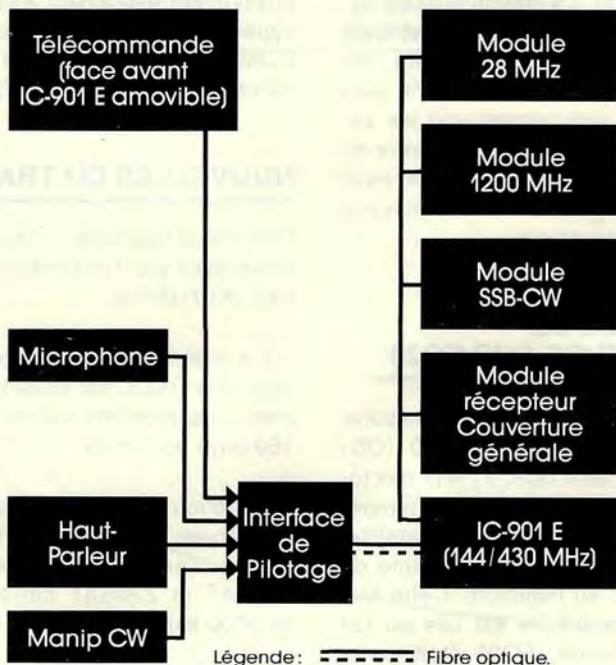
Télécommande (face avant IC-901 E amovible)

Microphone

Haut-Parleur

Manip CW

Interface de Pilotage

Module 28 MHz

Module 1200 MHz

Module SSB-CW

Module récepteur Couverture générale

IC-901 E (144/430 MHz)

Légende: Fibre optique.